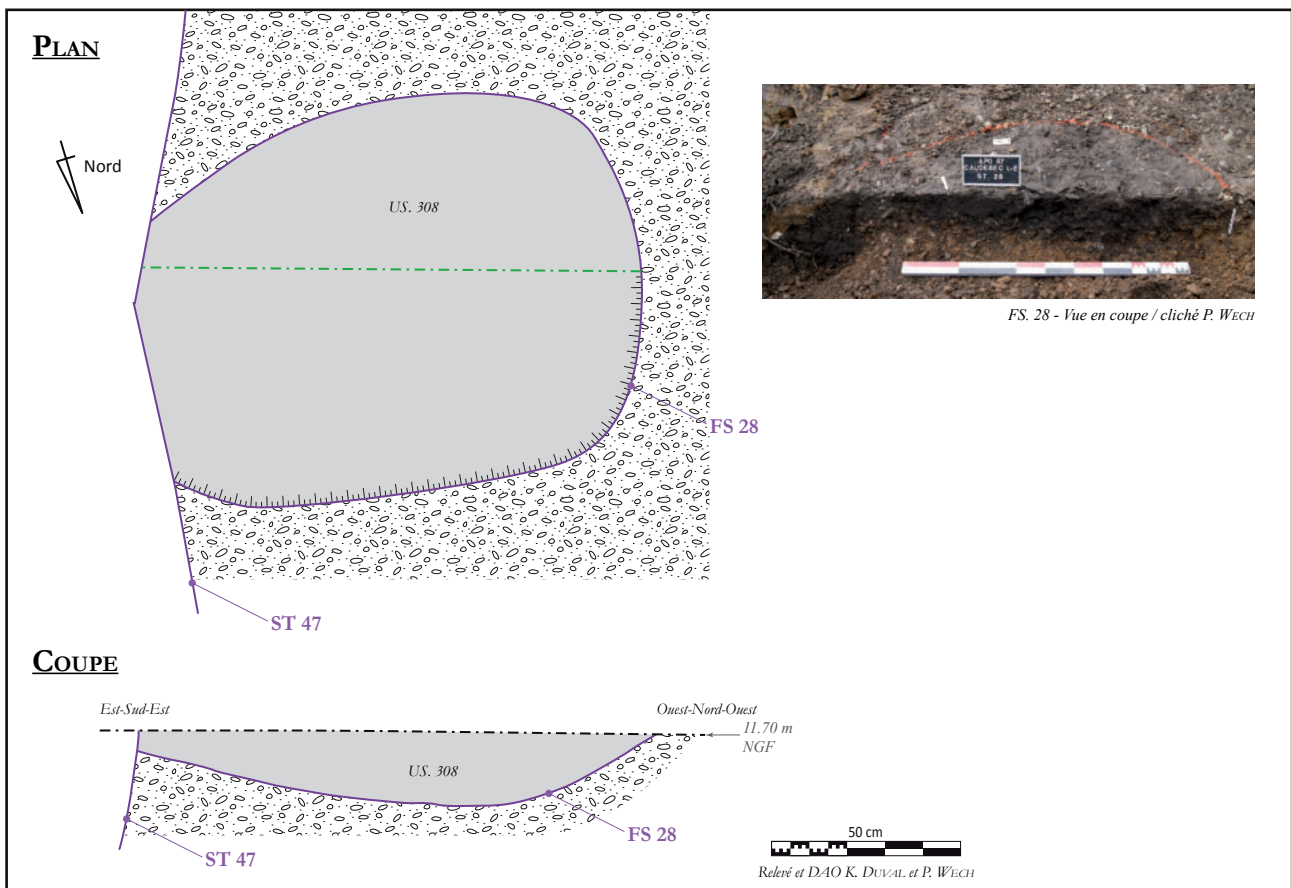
PLAN

Nord

US. 308

FS 28

ST 47

APO 87
CAUDEBEC L-E
ST 28

FS. 28 - Vue en coupe / cliché P. WECH

COUPE

Est-Sud-Est

Ouest-Nord-Ouest

11.70 m NGF

US. 308

FS 28

ST 47

50 cm

Relevé et DAO K. DUVAL et P. WECH